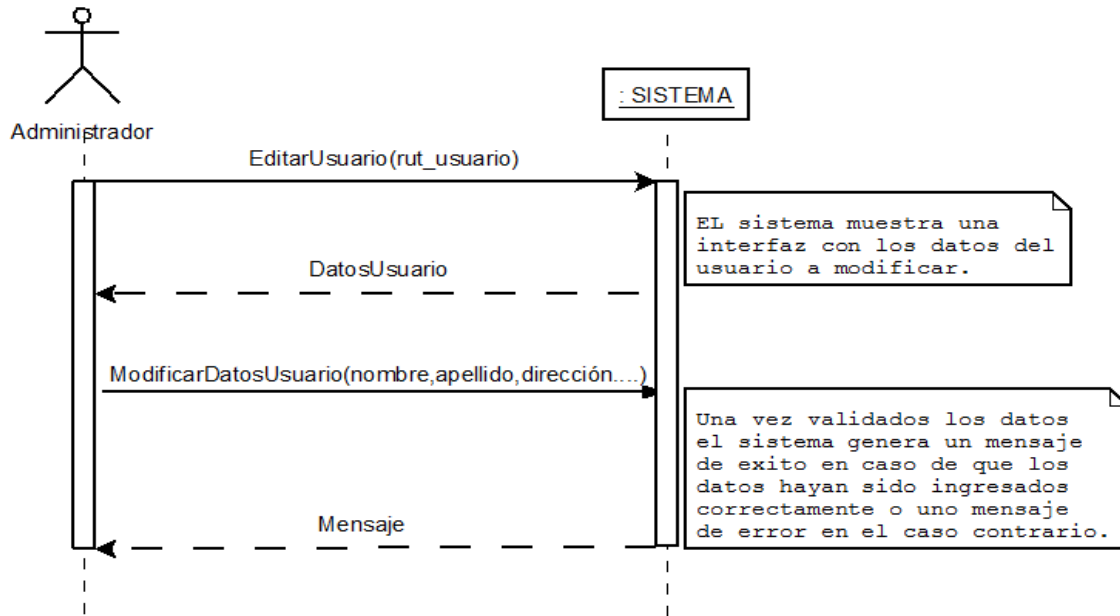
Administrador

: SISTEMA

EditarUsuario(rut_usuario)

EL sistema muestra una interfaz con los datos del usuario a modificar.

DatosUsuario

ModificarDatosUsuario(nombre,apellido,dirección....)

Una vez validados los datos el sistema genera un mensaje de exito en caso de que los datos hayan sido ingresados correctamente o uno mensaje de error en el caso contrario.

Mensaje